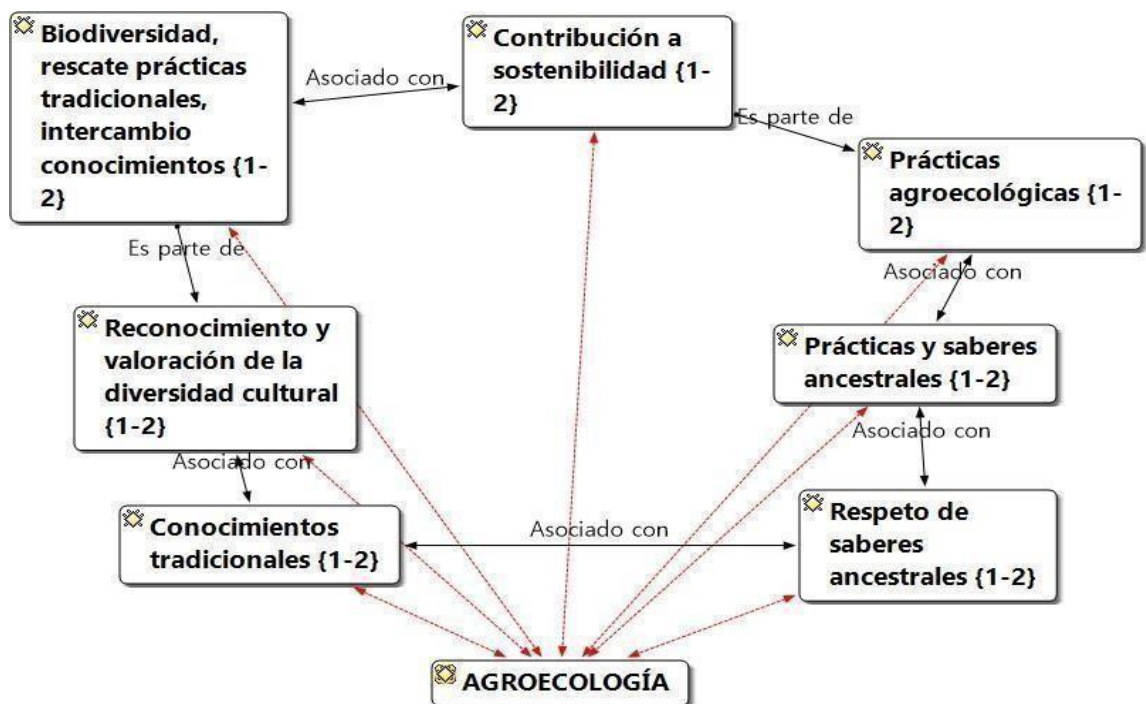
Biodiversidad, rescate prácticas tradicionales, intercambio conocimientos {1-2}

Asociado con

Contribución a sostenibilidad {1-2}

Es parte de

Prácticas agroecológicas {1-2}

Es parte de

Asociado con

Reconocimiento y valoración de la diversidad cultural {1-2}

Prácticas y saberes ancestrales {1-2}

Asociado con

Asociado con

Conocimientos tradicionales {1-2}

Asociado con

Respeto de saberes ancestrales {1-2}

AGROECOLOGÍA